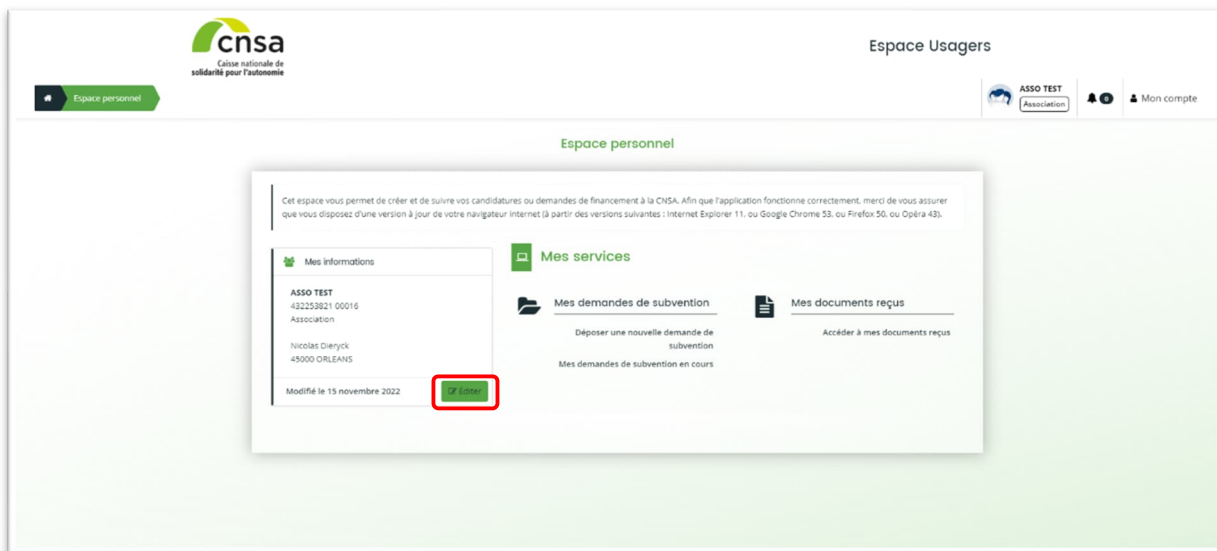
cnsa
Caisse nationale de solidarité pour l'autonomie

Espace Usagers

Espace personnel

ASSO TEST
Association

0

Mon compte

Espace personnel

Cet espace vous permet de créer et de suivre vos candidatures ou demandes de financement à la CNSA. Afin que l'application fonctionne correctement, merci de vous assurer que vous disposez d'une version à jour de votre navigateur internet (à partir des versions suivantes : Internet Explorer 11, ou Google Chrome 53, ou Firefox 50, ou Opéra 43).

Mes informations

ASSO TEST
432253821 00016
Association

Nicolas Dieryck
45000 ORLEANS

Modifié le 15 novembre 2022

Editer

Mes services

Mes demandes de subvention

Déposer une nouvelle demande de subvention

Mes demandes de subvention en cours

Mes documents reçus

Accéder à mes documents reçus